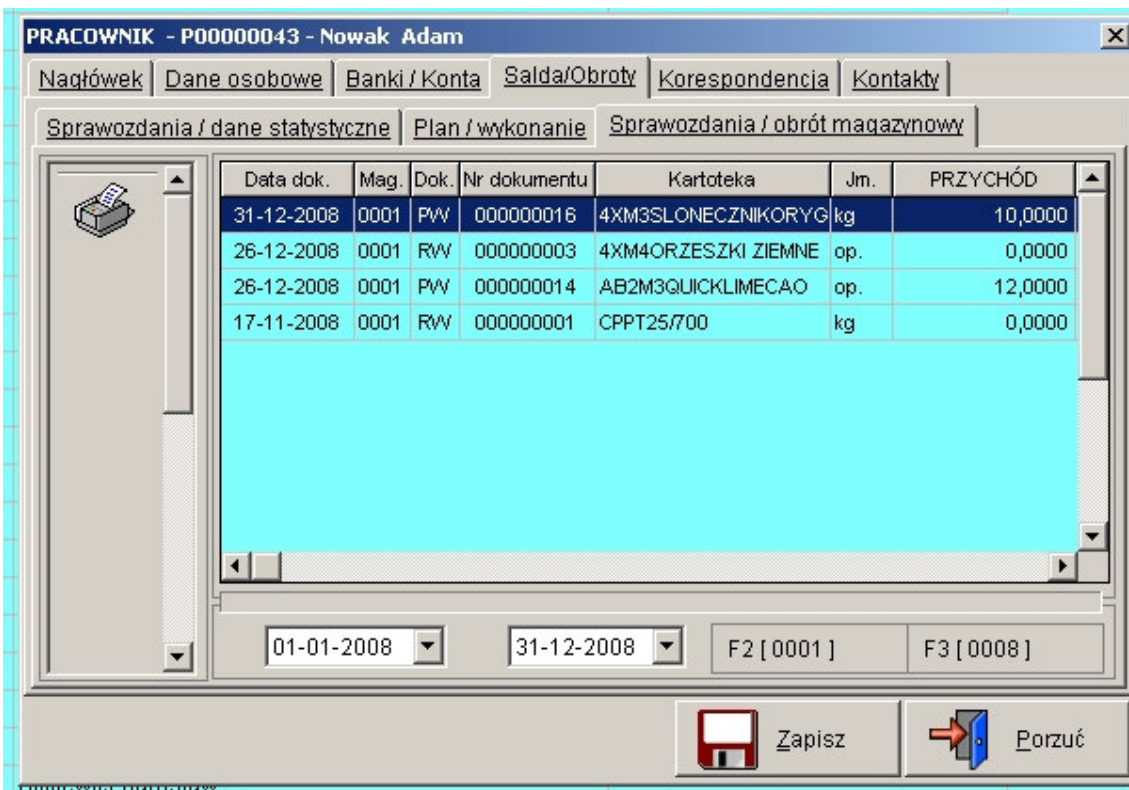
PRACOWNIK - P00000043 - Nowak Adam

Nagłówek | Dane osobowe | Banki / Konta | Salda/Obroty | Korespondencja | Kontakty

Sprawozdania / dane statystyczne | Plan / wykonanie | Sprawozdania / obrót magazynowy

| Data dok. | Mag. | Dok. | Nr dokumentu | Kartoteka | Jm. | PRZYCHÓD |
|---|---|---|---|---|---|---|
| 31-12-2008 | 0001 | PW | 000000016 | 4XM3SLONECZNIKORYG | kg | 10,0000 |
| 26-12-2008 | 0001 | RW | 000000003 | 4XM4ORZESZKI ZIEMNE | op. | 0,0000 |
| 26-12-2008 | 0001 | PW | 000000014 | AB2M3QUICKLIMECAO | op. | 12,0000 |
| 17-11-2008 | 0001 | RW | 000000001 | CPPT25/700 | kg | 0,0000 |

01-01-2008
31-12-2008
F2 [ 0001 ]
F3 [ 0008 ]

Zapisz
Porzuć